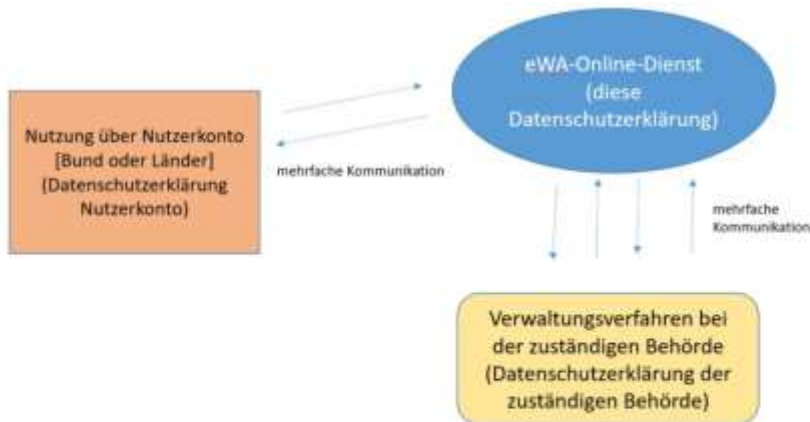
eWA-Online-Dienst (diese Datenschutzerklärung)

Nutzung über Nutzerkonto [Bund oder Länder] (Datenschutzerklärung Nutzerkonto)

mehrfache Kommunikation

mehrfache Kommunikation

Verwaltungsverfahren bei der zuständigen Behörde (Datenschutzerklärung der zuständigen Behörde)